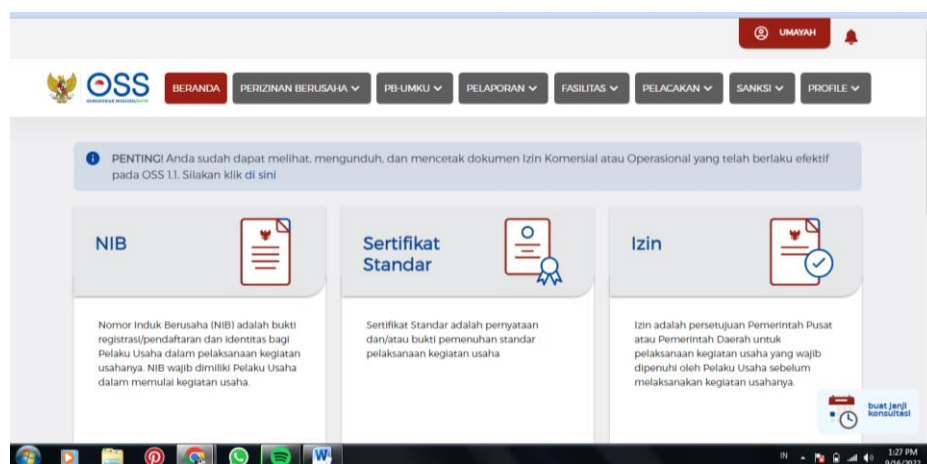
UMAYAH

OSS
KEMENTERIAN INVESTASI/BKPM

BERANDA
PERIZINAN BERUSAHA
PB-UMKU
PELAPORAN
FASILITAS
PELACAKAN
SANKSI
PROFILE

PENTING! Anda sudah dapat melihat, mengunduh, dan mencetak dokumen Izin Komersial atau Operasional yang telah berlaku efektif pada OSS 1.1. Silakan klik di sini

NIB

Nomor Induk Berusaha (NIB) adalah bukti registrasi/pendaftaran dan identitas bagi Pelaku Usaha dalam pelaksanaan kegiatan usahanya. NIB wajib dimiliki Pelaku Usaha dalam memulai kegiatan usaha.

Sertifikat Standar

Sertifikat Standar adalah pernyataan dan/atau bukti pemenuhan standar pelaksanaan kegiatan usaha

Izin

Izin adalah persetujuan Pemerintah Pusat atau Pemerintah Daerah untuk pelaksanaan kegiatan usaha yang wajib dipenuhi oleh Pelaku Usaha sebelum melaksanakan kegiatan usahanya.

buat janji konsultasi

IN
1:27 PM
9/16/2022